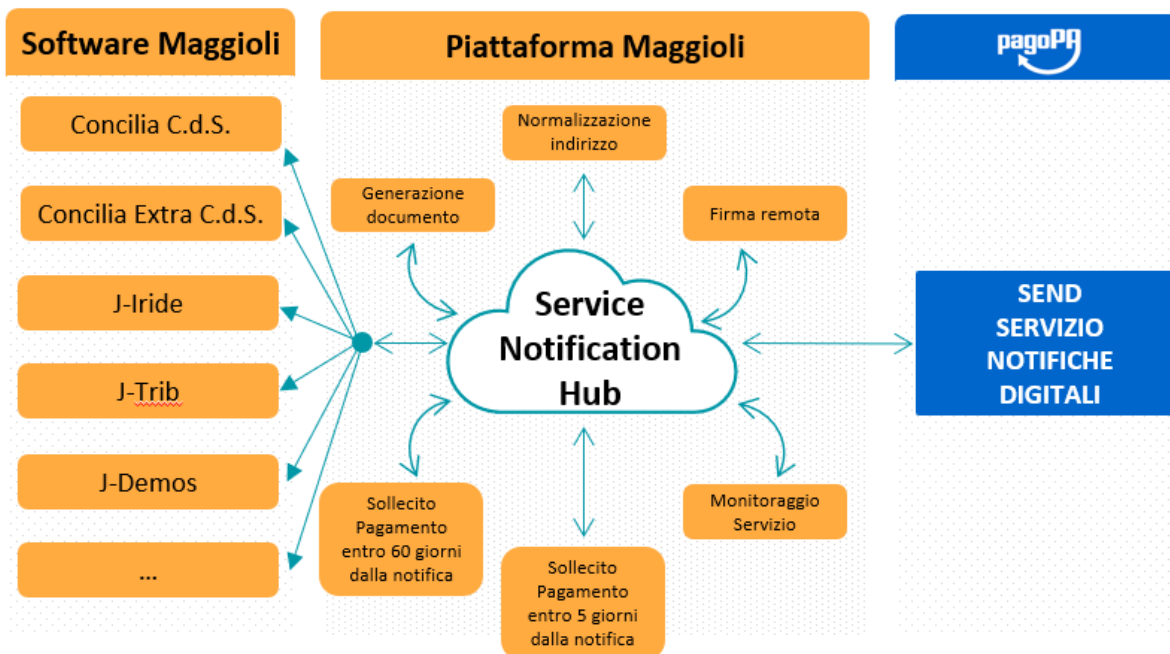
Software Maggioli

Piattaforma Maggioli

pagoPA

Concilia C.d.S.

Concilia Extra C.d.S.

J-Iride

J-Trib

J-Demos

...

Normalizzazione indirizzo

Generazione documento

Firma remota

Service Notification Hub

SEND SERVIZIO NOTIFICHE DIGITALI

Sollecito Pagamento entro 60 giorni dalla notifica

Sollecito Pagamento entro 5 giorni dalla notifica

Monitoraggio Servizio